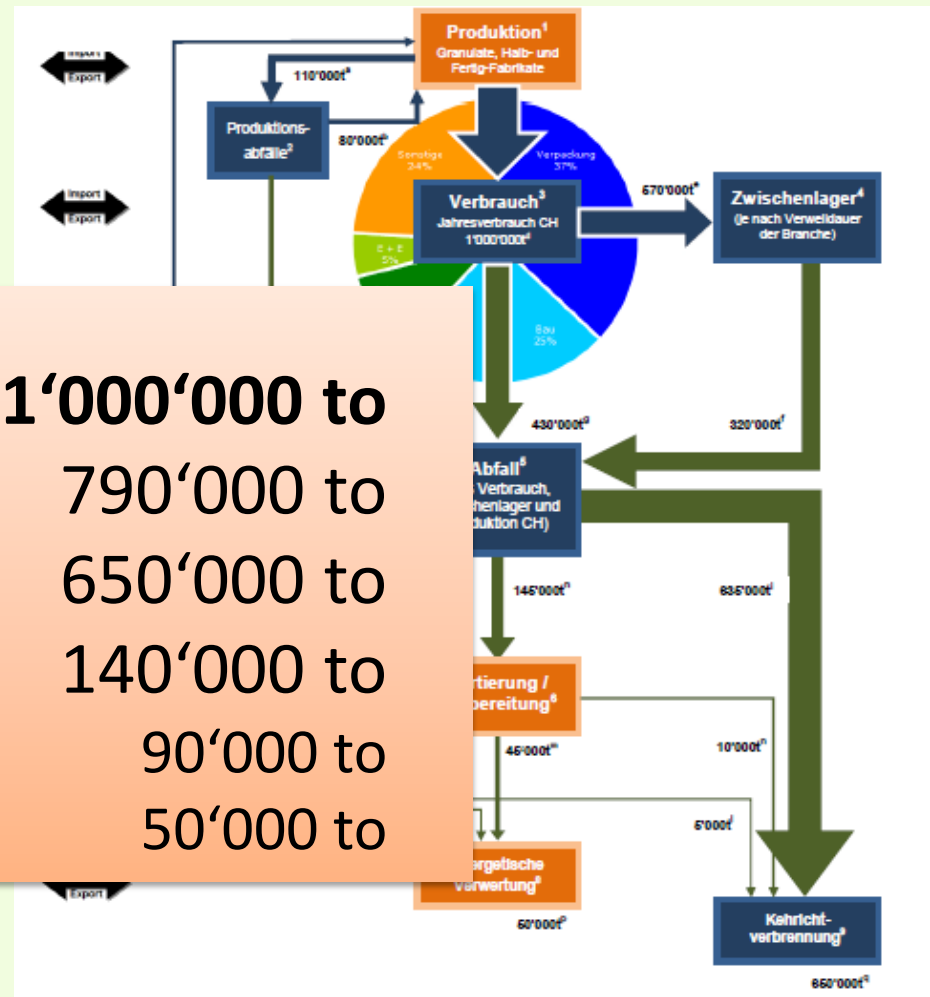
Import
Export

Produktion$^1$
Granulate, Halb- und Fertig-Fabrikate

110'000t$^a$

Produktionsabfälle$^2$

80'000t$^b$

Import
Export

Sonstige 24%

Verpackung 37%

E + E 5%

Bau 25%

Verbrauch$^3$
Jahresverbrauch CH 1'000'000t$^d$

670'000t$^e$

Zwischenlager$^4$
(je nach Verweildauer der Branche)

430'000t$^g$

320'000t$^f$

Abfall$^5$
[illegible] Verbrauch, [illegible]henlager und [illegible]duktion CH)

145'000t$^h$

635'000t$^i$

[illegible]rtierung / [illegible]bereitung$^6$

45'000t$^m$

10'000t$^n$

5'000t$^l$

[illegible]ergetische Verwertung$^8$

50'000t$^p$

Export

Kehrichtverbrennung$^9$

650'000t$^q$

1‘000‘000 to
790‘000 to
650‘000 to
140‘000 to
90‘000 to
50‘000 to